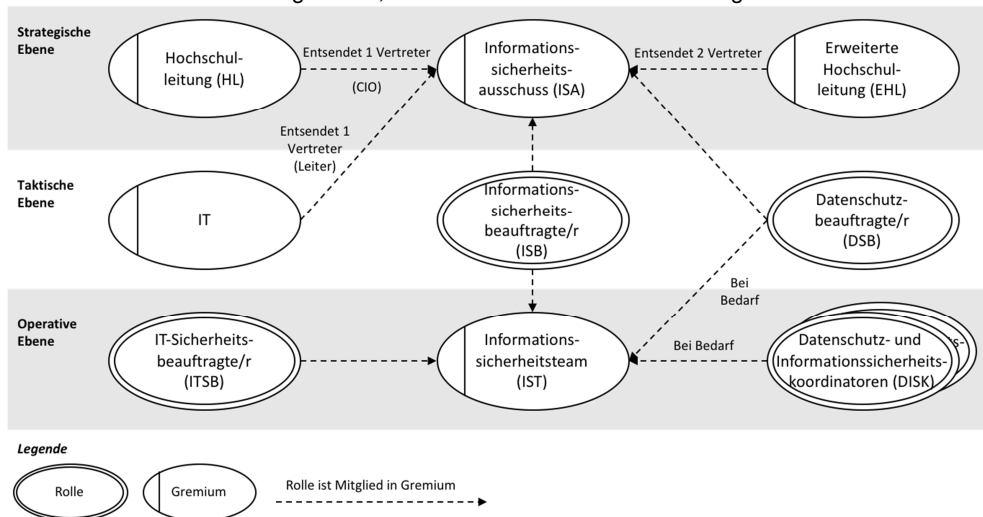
Strategische Ebene

Hochschulleitung (HL)

Entsendet 1 Vertreter (CIO)

Informationssicherheitsausschuss (ISA)

Entsendet 2 Vertreter

Erweiterte Hochschulleitung (EHL)

Entsendet 1 Vertreter (Leiter)

Taktische Ebene

IT

Informationssicherheitsbeauftragte/r (ISB)

Datenschutzbeauftragte/r (DSB)

Bei Bedarf

Operative Ebene

IT-Sicherheitsbeauftragte/r (ITSB)

Informationssicherheitsteam (IST)

Bei Bedarf

Datenschutz- und Informationssicherheitskoordinatoren (DISK)

Legende

Rolle

Gremium

Rolle ist Mitglied in Gremium